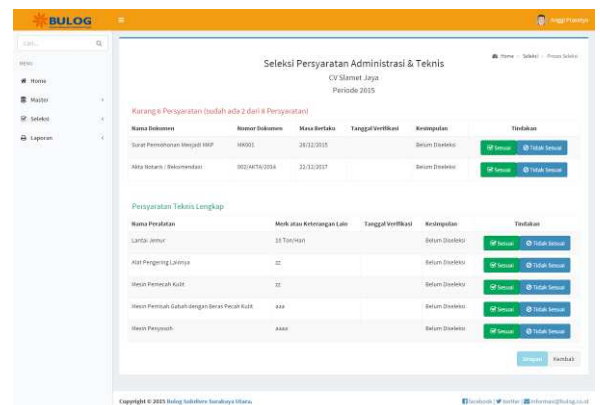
BULOG

Anggi Prasetyo

Cari...

MENU

Home

Master

Seleksi

Laporan

Seleksi Persyaratan Administrasi & Teknis

Home > Seleksi > Proses Seleksi

CV Slamet Jaya

Periode 2015

Kurang 8 Persyaratan (sudah ada 2 dari 8 Persyaratan)

| Nama Dokumen | Nomor Dokumen | Masa Berlaku | Tanggal Verifikasi | Kesimpulan | Tindakan |
|---|---|---|---|---|---|
| Surat Permohonan Menjadi MKP | MK001 | 28/12/2015 | | Belum Diseleksi | Sesuai / Tidak Sesuai |
| Akta Notaris / Rekomendasi | 002/AKTA/2016 | 22/12/2017 | | Belum Diseleksi | Sesuai / Tidak Sesuai |

Persyaratan Teknis Lengkap

| Nama Peralatan | Merk atau Keterangan Lain | Tanggal Verifikasi | Kesimpulan | Tindakan |
|---|---|---|---|---|
| Lantai Jemur | 10 Ton/Hari | | Belum Diseleksi | Sesuai / Tidak Sesuai |
| Alat Pengering Lainnya | zz | | Belum Diseleksi | Sesuai / Tidak Sesuai |
| Mesin Pemecah Kulit | zz | | Belum Diseleksi | Sesuai / Tidak Sesuai |
| Mesin Pemisah Gabah dengan Beras Pecah Kulit | aaa | | Belum Diseleksi | Sesuai / Tidak Sesuai |
| Mesin Penyosoh | aaaa | | Belum Diseleksi | Sesuai / Tidak Sesuai |

Simpan Kembali

Copyright © 2015 Bulog Subdivre Surabaya Utara.

facebook | twitter | informasi@bulog.co.id